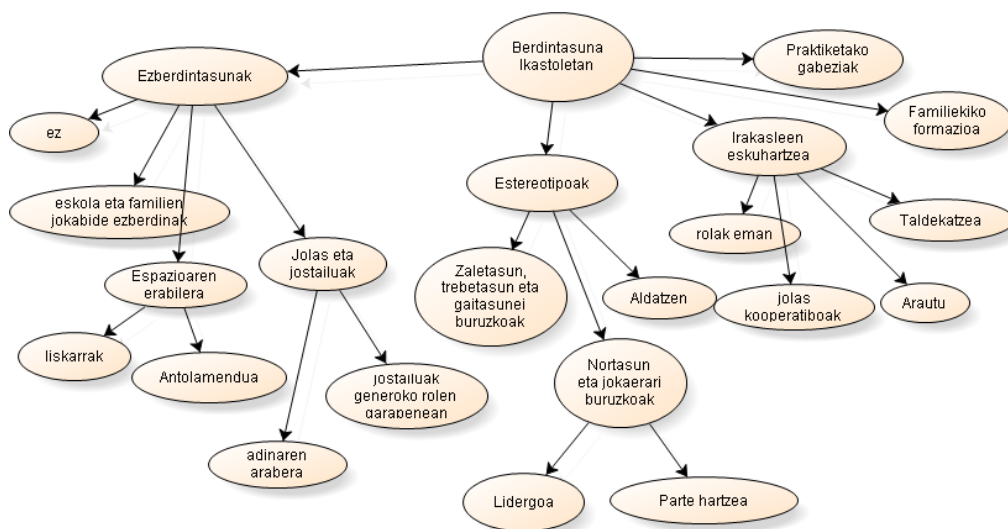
Berdintasuna Ikastoletan

Ezberdintasunak

Praktiketako gabeziak

Familiekiko formazioa

ez

Irakasleen eskuhartzea

Estereotipoak

eskola eta familien jokabide ezberdinak

Taldekatzea

rolak eman

Jolas eta jostailuak

Espazioaren erabilera

Zaletasun, trebetasun eta gaitasunei buruzkoak

Aldatzen

jolas kooperatiboak

Arautu

liskarrak

Antolamendua

Nortasun eta jokaerari buruzkoak

jostailuak generoko rolen garapenean

adinaren arabera

Lidergoa

Parte hartzea